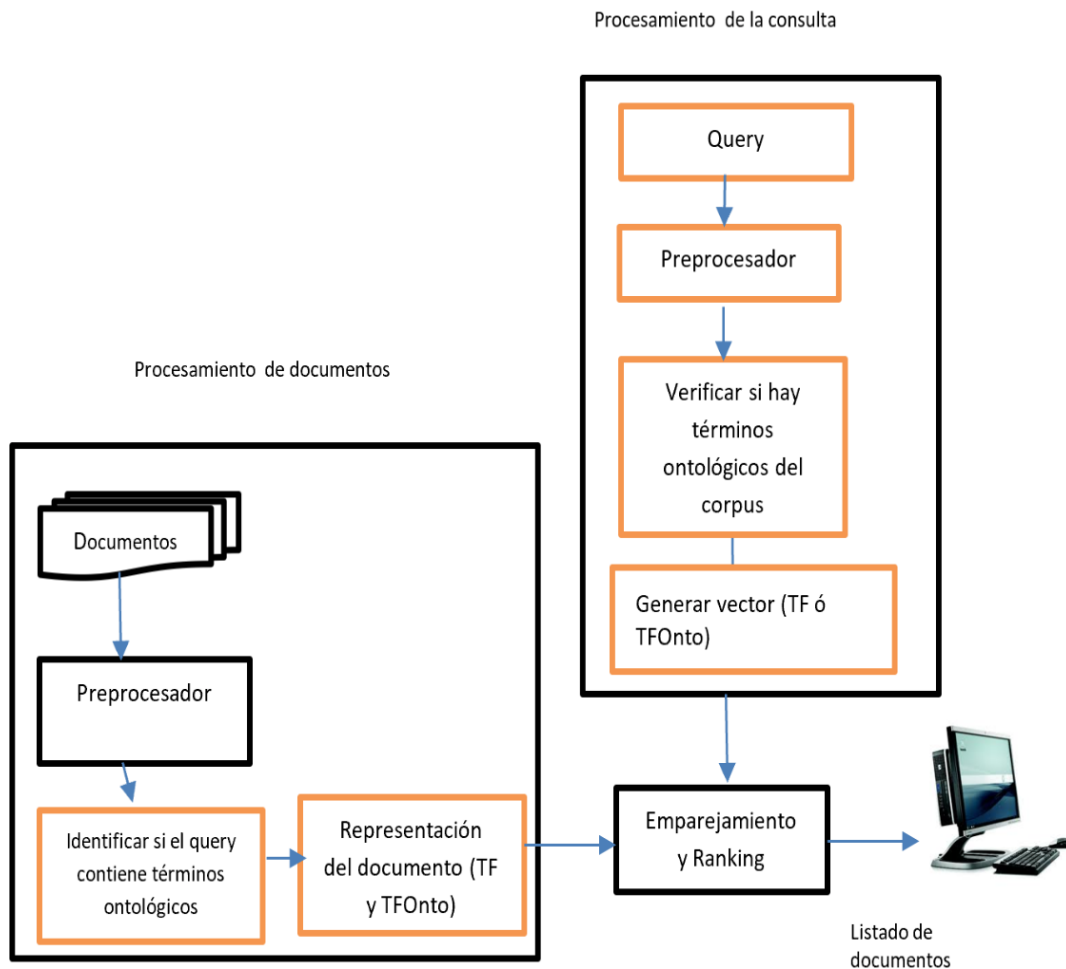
Procesamiento de la consulta

Query

Preprocesador

Verificar si hay términos ontológicos del corpus

Generar vector (TF ó TFOnto)

Procesamiento de documentos

Documentos

Preprocesador

Identificar si el query contiene términos ontológicos

Representación del documento (TF y TFOnto)

Emparejamiento y Ranking

Listado de documentos